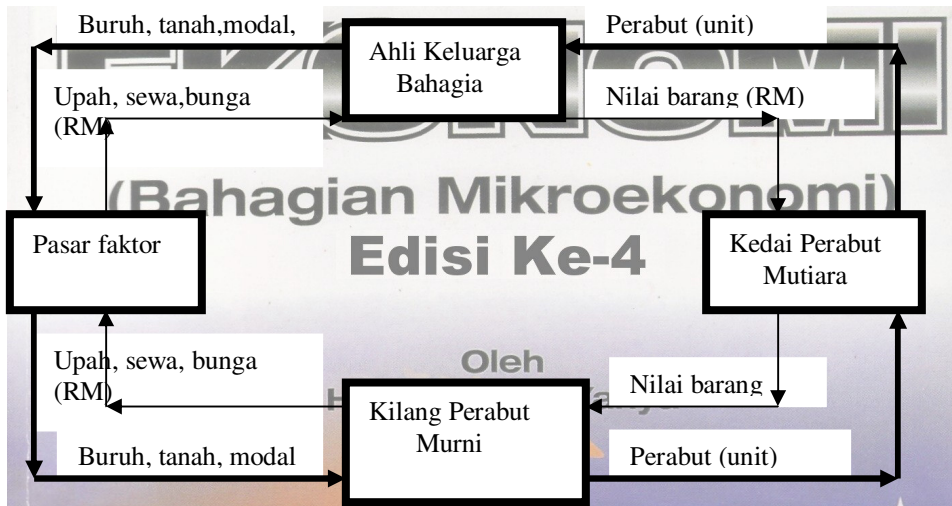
Buruh, tanah,modal,

Ahli Keluarga Bahagia

Perabut (unit)

Upah, sewa,bunga (RM)

Nilai barang (RM)

(Bahagian Mikroekonomi)

Edisi Ke-4

Pasar faktor

Kedai Perabut Mutiara

Upah, sewa, bunga (RM)

Oleh

Nilai barang

Kilang Perabut Murni

Buruh, tanah, modal

Perabut (unit)